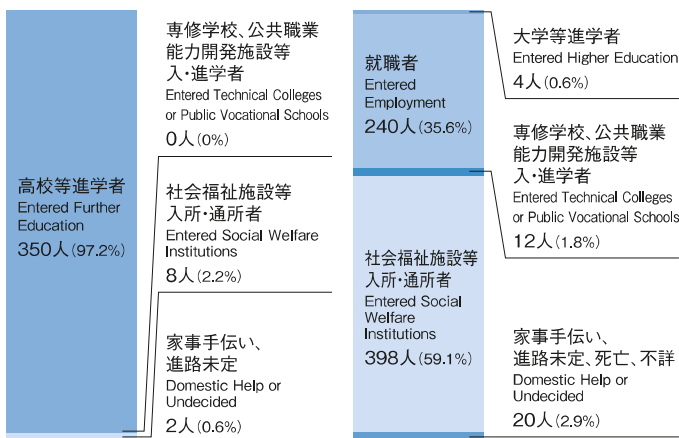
高校等進学者
Entered Further Education
350人(97.2%)

専修学校、公共職業能力開発施設等入・進学者
Entered Technical Colleges or Public Vocational Schools
0人(0%)

社会福祉施設等入所・通所者
Entered Social Welfare Institutions
8人(2.2%)

家事手伝い、進路未定
Domestic Help or Undecided
2人(0.6%)

就職者
Entered Employment
240人(35.6%)

社会福祉施設等入所・通所者
Entered Social Welfare Institutions
398人(59.1%)

大学等進学者
Entered Higher Education
4人(0.6%)

専修学校、公共職業能力開発施設等入・進学者
Entered Technical Colleges or Public Vocational Schools
12人(1.8%)

家事手伝い、進路未定、死亡、不詳
Domestic Help or Undecided
20人(2.9%)